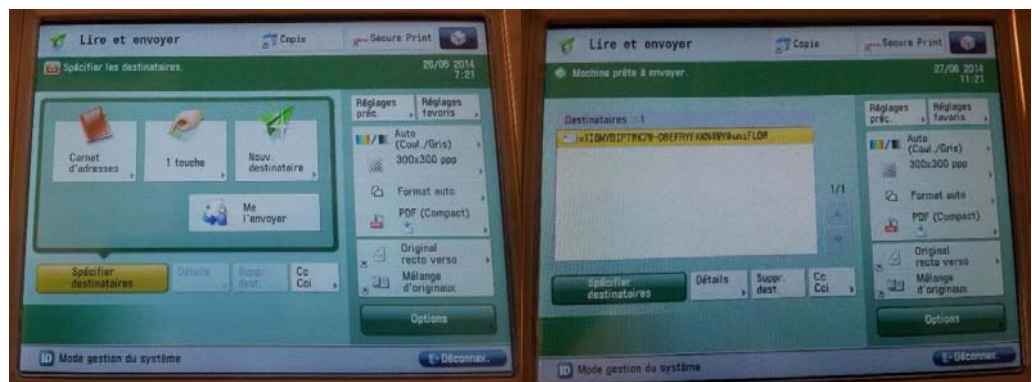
Lire et envoyer
Copie
Secure Print

Spécifier les destinataires.
26/05 2014 7:21

Carnet d'adresses
1 touche
Nouv. destinataire
Me l'envoyer

Spécifier destinataires
Détails
Suppr. dest.
Cc Cci

Réglages préc.
Réglages favoris
Auto (Coul./Gris)
300x300 ppp
Format auto
PDF (Compact)
Original recto verso
Mélange d'originaux
Options

Mode gestion du système
Déconnex.

Lire et envoyer
Copie
Secure Print

Machine prête à envoyer.
27/06 2014 11:21

Destinataires : 1
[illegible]

1/1

Spécifier destinataires
Détails
Suppr. dest.
Cc Cci

Réglages préc.
Réglages favoris
Auto (Coul./Gris)
300x300 ppp
Format auto
PDF (Compact)
Original recto verso
Mélange d'originaux
Options

Mode gestion du système
Déconnex.